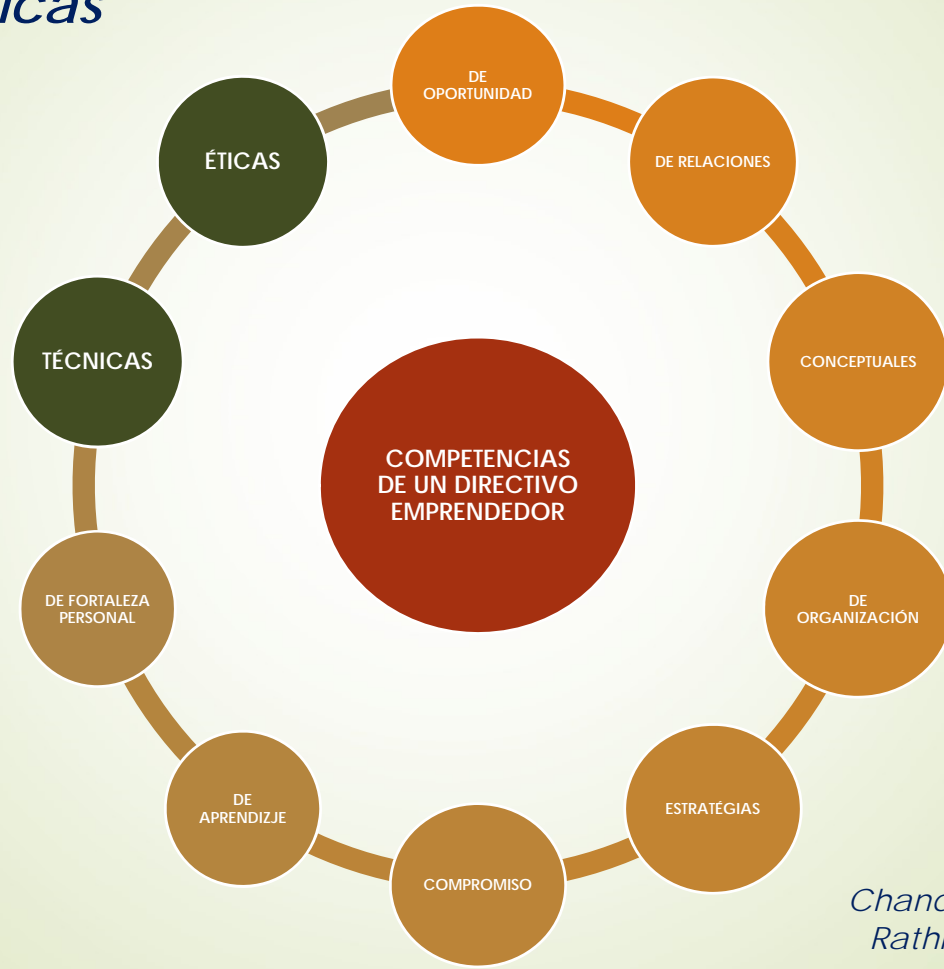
icas

COMPETENCIAS DE UN DIRECTIVO EMPRENDEDOR

DE OPORTUNIDAD

DE RELACIONES

CONCEPTUALES

DE ORGANIZACIÓN

ESTRATÉGIAS

COMPROMISO

DE APRENDIZJE

DE FORTALEZA PERSONAL

TÉCNICAS

ÉTICAS

Chanc
Rathi